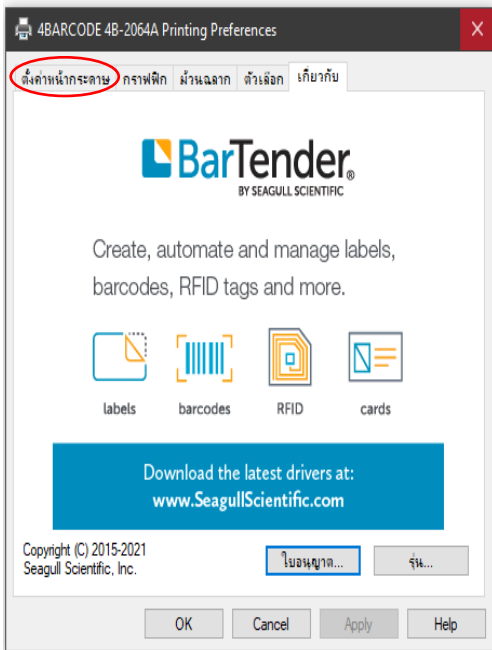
4BARCODE 4B-2064A Printing Preferences

ตั้งค่าหน้ากระดาษ กราฟฟิก ม้วนฉลาก ตัวเลือก เกี่ยวกับ

BarTender
BY SEAGULL SCIENTIFIC

Create, automate and manage labels, barcodes, RFID tags and more.

labels barcodes RFID cards

Download the latest drivers at:
www.SeagullScientific.com

Copyright (C) 2015-2021
Seagull Scientific, Inc.

ใบอนุญาต... รุ่น...

OK Cancel Apply Help